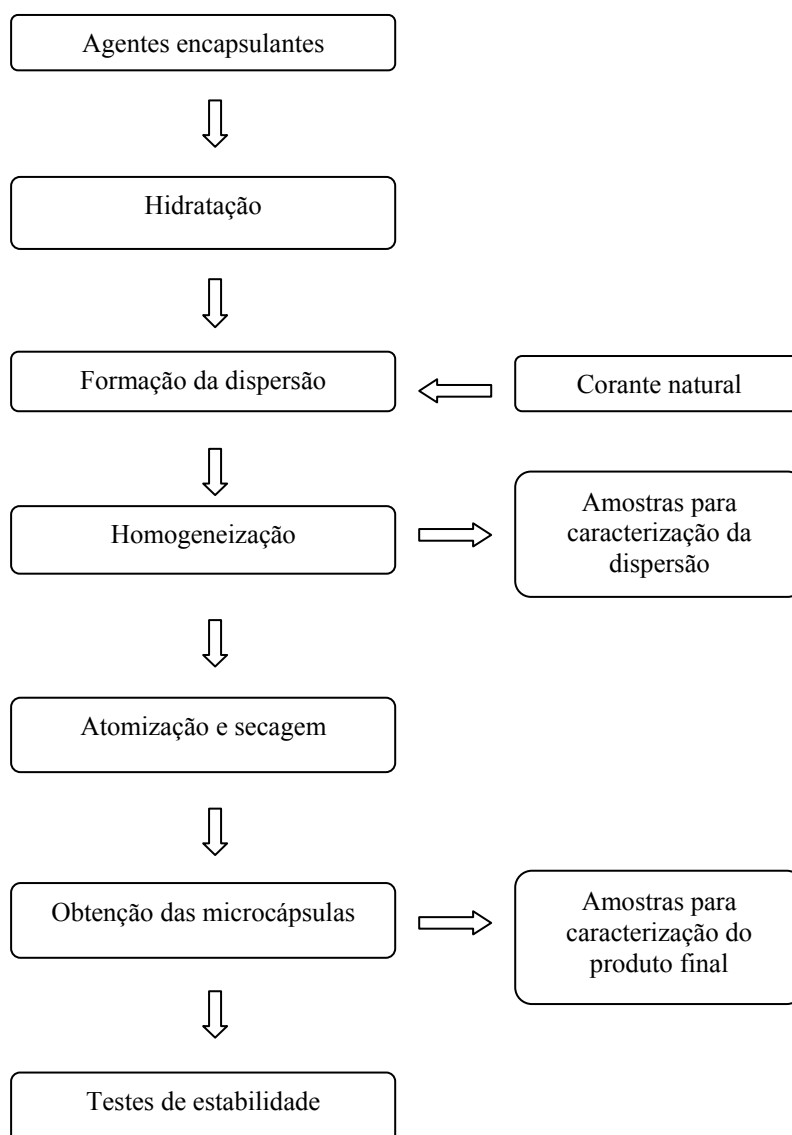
Agentes encapsulantes

Hidratação

Formação da dispersão

Corante natural

Homogeneização

Amostras para caracterização da dispersão

Atomização e secagem

Obtenção das microcápsulas

Amostras para caracterização do produto final

Testes de estabilidade